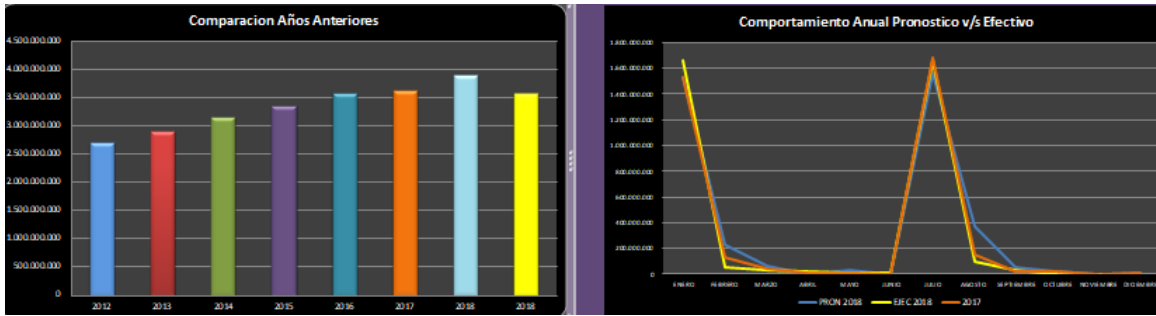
Comparacion Años Anteriores

4.500.000.000
4.000.000.000
3.500.000.000
3.000.000.000
2.500.000.000
2.000.000.000
1.500.000.000
1.000.000.000
500.000.000
0

2012 2013 2014 2015 2016 2017 2018 2018

Comportamiento Anual Pronostico v/s Efectivo

1.800.000.000
1.600.000.000
1.400.000.000
1.200.000.000
1.000.000.000
800.000.000
600.000.000
400.000.000
200.000.000
0

ENERO FEBRERO MARZO ABRIL MAYO JUNIO JULIO AGOSTO SEPTIEMBRE OCTUBRE NOVIEMBRE DICIEMBRE

PRON 2018 EJEC 2018 2017